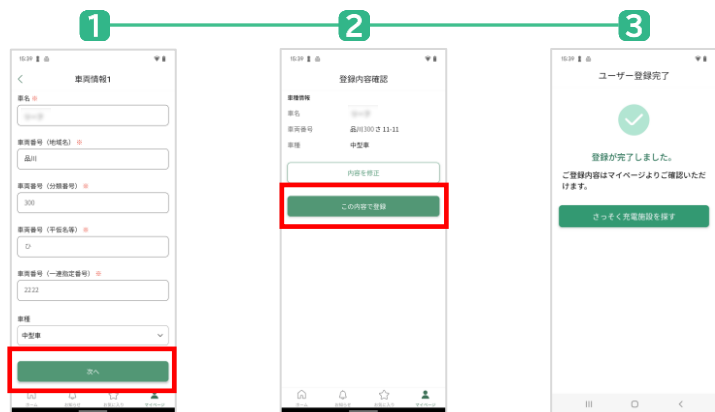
1

15:39

<

車両情報1

車名 ※

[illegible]

車両番号（地域名） ※

品川

車両番号（分類番号） ※

300

車両番号（平仮名等） ※

さ

車両番号（一連指定番号） ※

2222

車種

中型車

次へ

ホーム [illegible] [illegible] マイページ

2

15:39

登録内容確認

車両情報

車名 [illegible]

車両番号 品川300さ11-11

車種 中型車

内容を修正

この内容で登録

ホーム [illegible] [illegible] マイページ

3

15:39

ユーザー登録完了

登録が完了しました。

ご登録内容はマイページよりご確認いただけます。

さっそく充電施設を探す